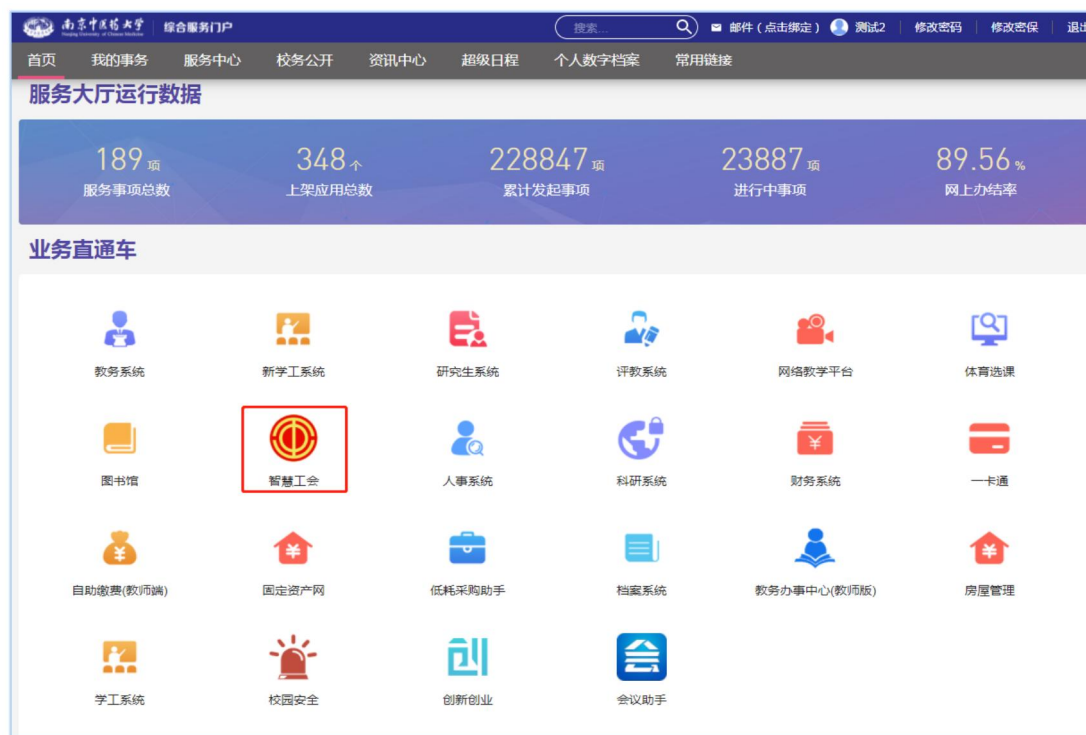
南京中医药大学 综合服务门户

搜索... 邮件（点击绑定） 测试2 修改密码 修改密保 退出

首页 我的事务 服务中心 校务公开 资讯中心 超级日程 个人数字档案 常用链接

服务大厅运行数据

189项 服务事项总数
348个 上架应用总数
228847项 累计发起事项
23887项 进行中事项
89.56% 网上办结率

业务直通车

教务系统 新学工系统 研究生系统 评教系统 网络教学平台 体育选课

图书馆 智慧工会 人事系统 科研系统 财务系统 一卡通

自助缴费(教师端) 固定资产网 低耗采购助手 档案系统 教务办事中心(教师版) 房屋管理

学工系统 校园安全 创新创业 会议助手